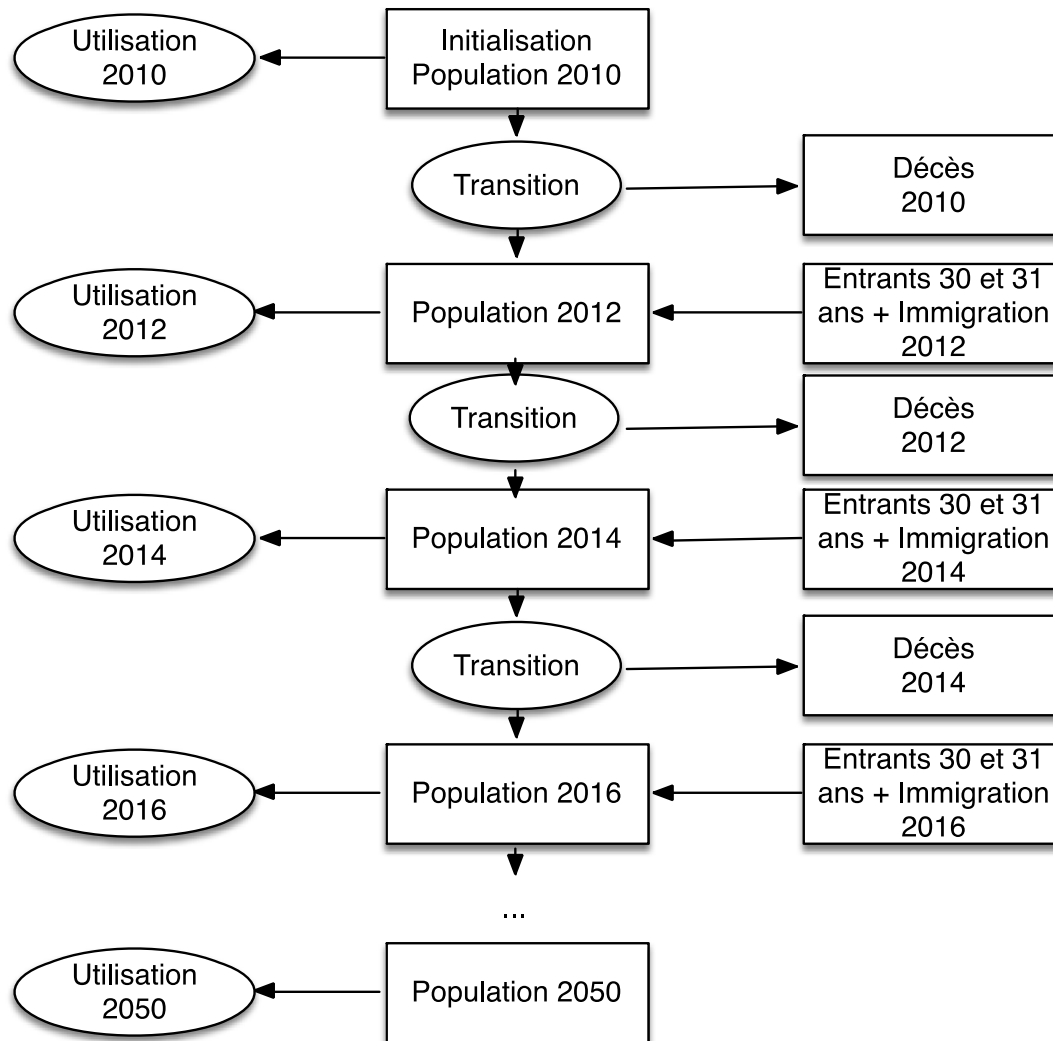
Utilisation 2010

Initialisation Population 2010

Transition

Décès 2010

Utilisation 2012

Population 2012

Entrants 30 et 31 ans + Immigration 2012

Transition

Décès 2012

Utilisation 2014

Population 2014

Entrants 30 et 31 ans + Immigration 2014

Transition

Décès 2014

Utilisation 2016

Population 2016

Entrants 30 et 31 ans + Immigration 2016

...

Utilisation 2050

Population 2050